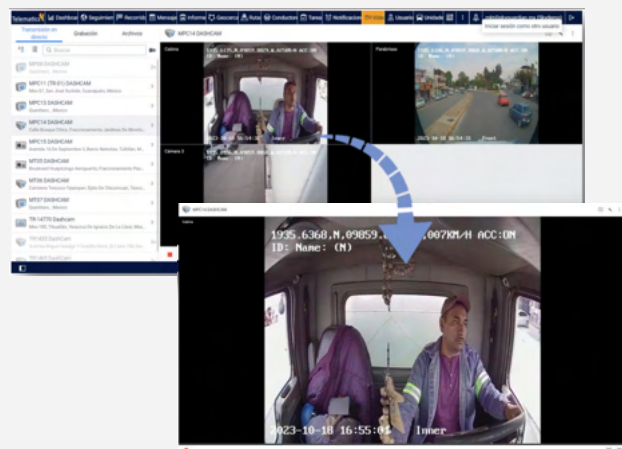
Telematics Dashboard Seguimiento Recorrido Mensajes Informes Geocerca Rutas Conductores Tareas Notificaciones En vivo Usuarios Unidades

Iniciar sesión como otro usuario

Transmisión en directo Grabación Archivos

Buscar

MP08 DASHCAM
Querétaro, México

MPC11 (TR-01) DASHCAM
Mex-57, San José Iturbide, Guanajuato, México

MPC13 DASHCAM
Querétaro, México

MPC14 DASHCAM
Calle Bosque Olivo, Fraccionamiento Jardines De Miravalle

MPC15 DASHCAM
Avenida 16 De Septiembre 3, Barrio Natividad, Tultitlán, México

MT05 DASHCAM
Boulevard Huehuetoca-Apaxco, Fraccionamiento Real

MT06 DASHCAM
Carretera Texcoco-Tepexpan, Ejido De Chiconcuac, Texcoco

MT07 DASHCAM
Querétaro, México

TR-14770 Dashcam
Mex-180, Tlacolula, Veracruz De Ignacio De La Llave, México

TR-1400 DASHCAM

TR-1403 DashCam

MPC14 DASHCAM

Cabina

Parabrisas

Cámara 2

MPC14 DASHCAM

Cabina

1935.6368,N,09859.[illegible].007KM/H ACC:ON
ID: Name: (M)

2023-10-18 16:55:04 Inner